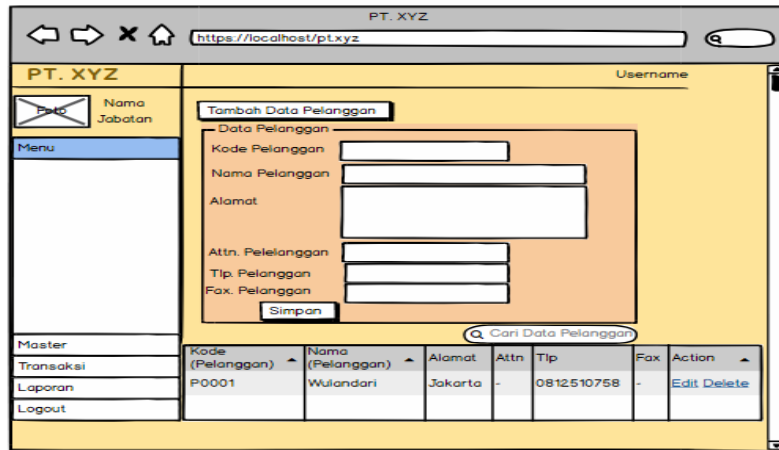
PT. XYZ

https://localhost/pt.xyz

PT. XYZ

Username

Foto

Nama
Jabatan

Menu

Tambah Data Pelanggan

Data Pelanggan

Kode Pelanggan

Nama Pelanggan

Alamat

Attn. Pelelanggan

Tlp. Pelanggan

Fax. Pelanggan

Simpan

Cari Data Pelanggan

Master

Transaksi

Laporan

Logout

| Kode (Pelanggan) | Nama (Pelanggan) | Alamat | Attn | Tlp | Fax | Action |
|---|---|---|---|---|---|---|
| P0001 | Wulandari | Jakarta | - | 0812510758 | - | Edit Delete |